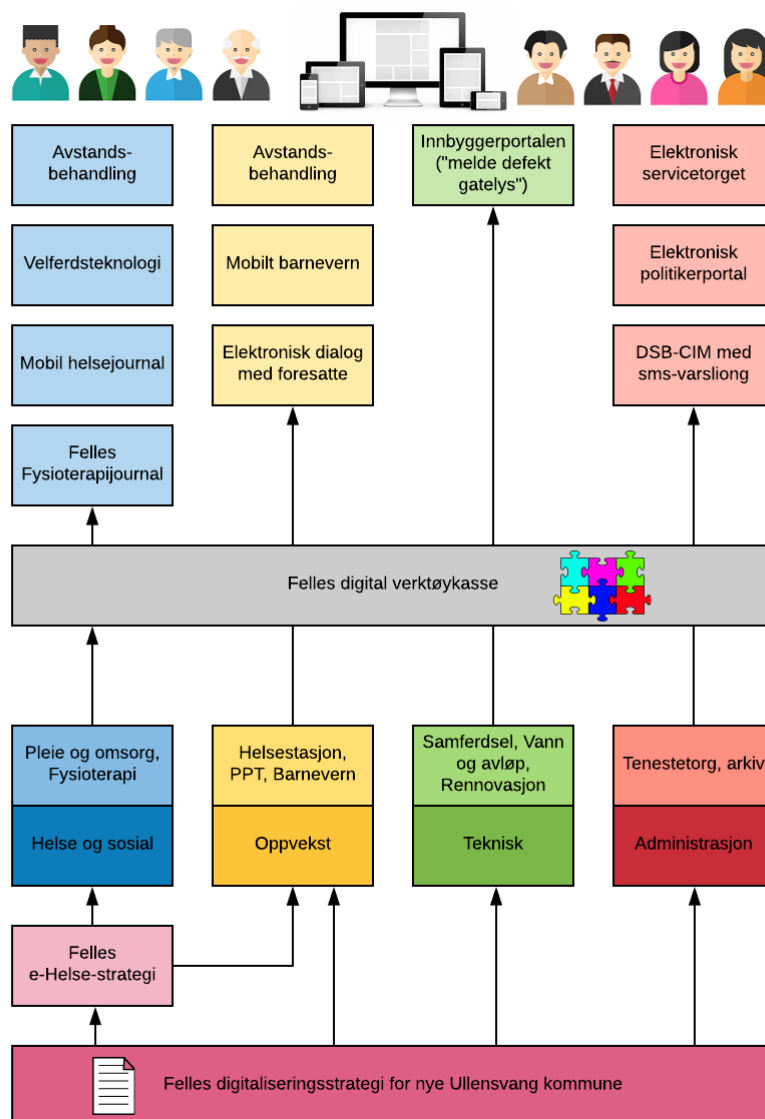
Avstands-behandling

Velferdsteknologi

Mobil helsejournal

Felles Fysioterapijournal

Avstands-behandling

Mobilt barnevern

Elektronisk dialog med foresatte

Innbyggerportalen ("melde defekt gatelys")

Elektronisk servicetorget

Elektronisk politikerportal

DSB-CIM med sms-varsliong

Felles digital verktøykasse

Pleie og omsorg, Fysioterapi

Helse og sosial

Helsestasjon, PPT, Barnevern

Oppvekst

Samferdsel, Vann og avløp, Rennovasjon

Teknisk

Tenestetorg, arkiv

Administrasjon

Felles e-Helse-strategi

Felles digitaliseringsstrategi for nye Ullensvang kommune